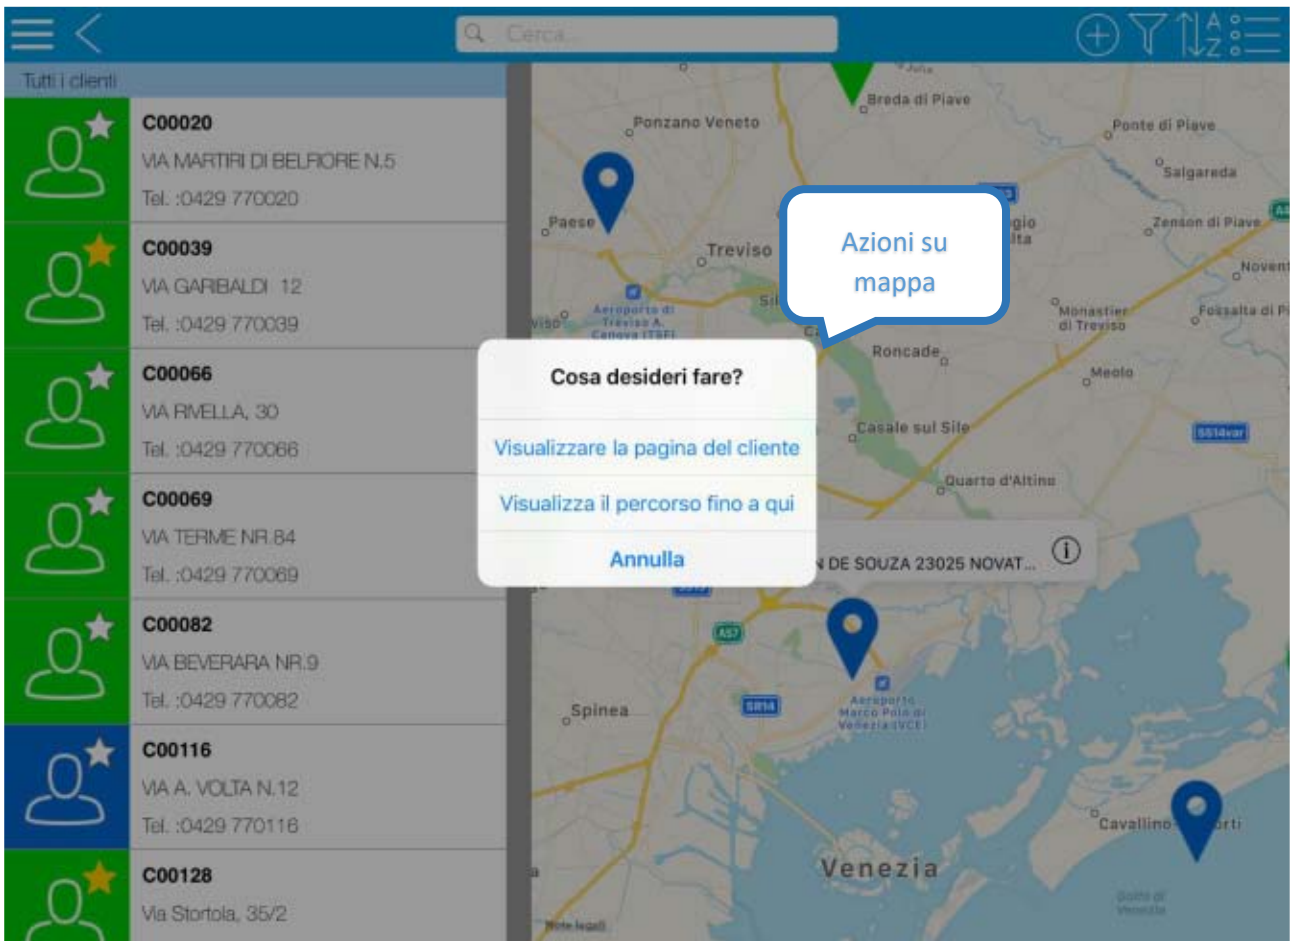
Cerca...

Tutti i clienti

C00020
VIA MARTIRI DI BELFIORE N.5
Tel. :0429 770020

C00039
VIA GARIBALDI 12
Tel. :0429 770039

C00066
VIA RIVELLA, 30
Tel. :0429 770066

C00069
VIA TERME NR.84
Tel. :0429 770069

C00082
VIA BEVERARA NR.9
Tel. :0429 770082

C00116
VIA A. VOLTA N.12
Tel. :0429 770116

C00128
Via Stortola, 35/2

Breda di Piave
Ponzano Veneto
Ponte di Piave
Salgareda
Paese
Treviso
Zenson di Piave
Noventa
Aeroporto di Treviso A. Canova (TSF)
Monastier di Treviso
Fossalta di Piave
Roncade
Meolo
Casale sul Sile
SS14var
Quarto d'Altino
A57
Spinea
SR14
Aeroporto Marco Polo di Venezia (VCE)
Cavallino
Venezia
Note legali

Azioni su mappa

Cosa desideri fare?
Visualizzare la pagina del cliente
Visualizza il percorso fino a qui
Annulla

N DE SOUZA 23025 NOVAT...